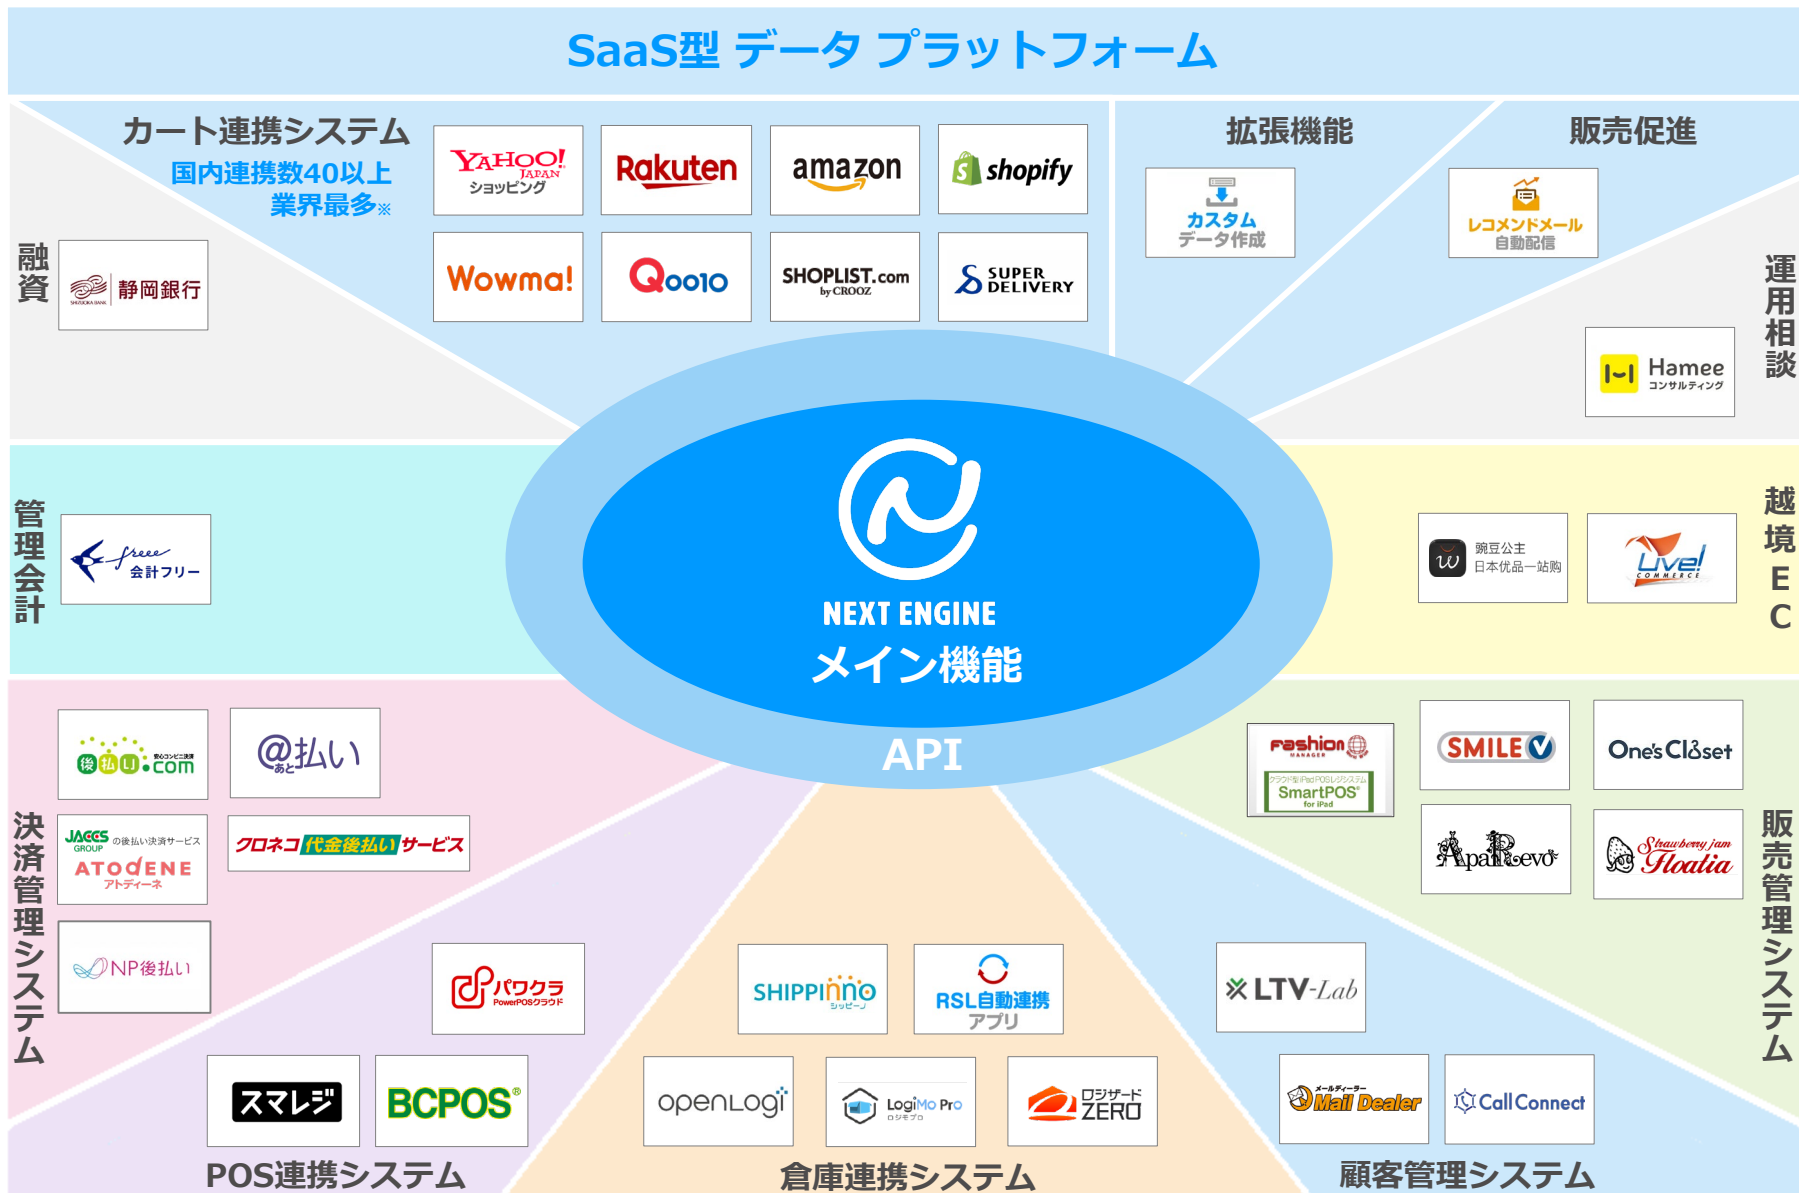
SaaS型 データ プラットフォーム

カート連携システム
国内連携数40以上
業界最多※

YAHOO! JAPAN ショッピング
Rakuten
amazon
shopify
Wowma!
Qoo10
SHOPLIST.com by CROOZ
SUPER DELIVERY

拡張機能
カスタム データ作成

販売促進
レコメンドメール 自動配信

融資
静岡銀行

運用相談
Hamee コンサルティング

管理会計
freee 会計フリー

NEXT ENGINE
メイン機能
API

越境EC
豌豆公主 日本优品一站购
Live! COMMERCE

決済管理システム
後払い.com
@払い あと
JACCS GROUP の後払い決済サービス ATODENE アトディーネ
クロネコ代金後払いサービス
NP後払い

販売管理システム
Fashion MANAGER
SmartPOS for iPad
SMILE V
One's Closet
ApaRevo
Strawberry jam Floatia

パワクラ PowerPOSクラウド
スマレジ
BCPOS
POS連携システム

SHIPPINNO シッピーノ
RSL自動連携アプリ
openLogi
LogiMo Pro ロジモプロ
ロジザード ZERO
倉庫連携システム

LTV-Lab
メールディーラー Mail Dealer
CallConnect
顧客管理システム